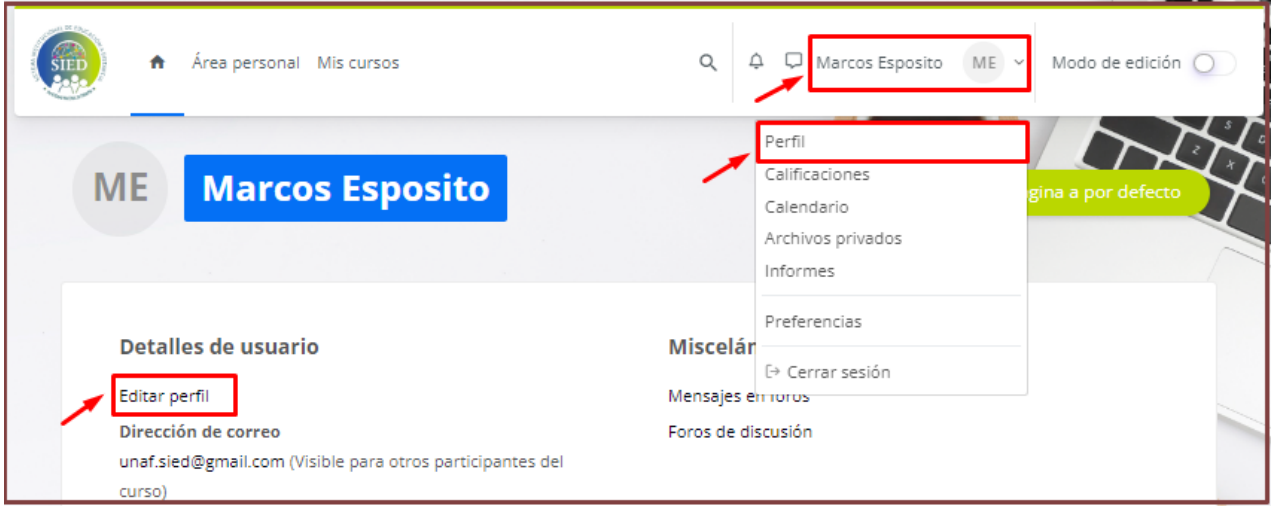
SIED

Área personal Mis cursos

Marcos Esposito ME

Modo de edición

ME

Marcos Esposito

Perfil
Calificaciones
Calendario
Archivos privados
Informes
Preferencias
Cerrar sesión

gina a por defecto

Detalles de usuario

Editar perfil

Dirección de correo

unaf.sied@gmail.com (Visible para otros participantes del curso)

Misceláı

Mensajes en foros

Foros de discusión